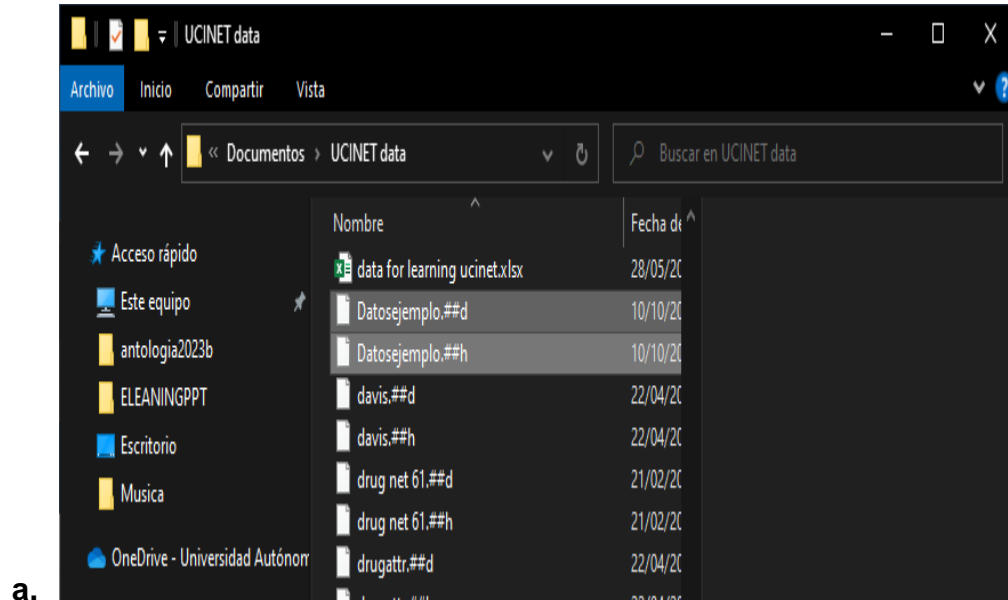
UCINET data

Archivo Inicio Compartir Vista

« Documentos › UCINET data

Buscar en UCINET data

Acceso rápido
Este equipo
antologia2023b
ELEANINGPPT
Escritorio
Musica
OneDrive - Universidad Autónom

| Nombre | Fecha de |
|---|---|
| data for learning ucinet.xlsx | 28/05/20 |
| Datosejemplo.##d | 10/10/20 |
| Datosejemplo.##h | 10/10/20 |
| davis.##d | 22/04/20 |
| davis.##h | 22/04/20 |
| drug net 61.##d | 21/02/20 |
| drug net 61.##h | 21/02/20 |
| drugattr.##d | 22/04/20 |
| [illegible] | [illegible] |

a.